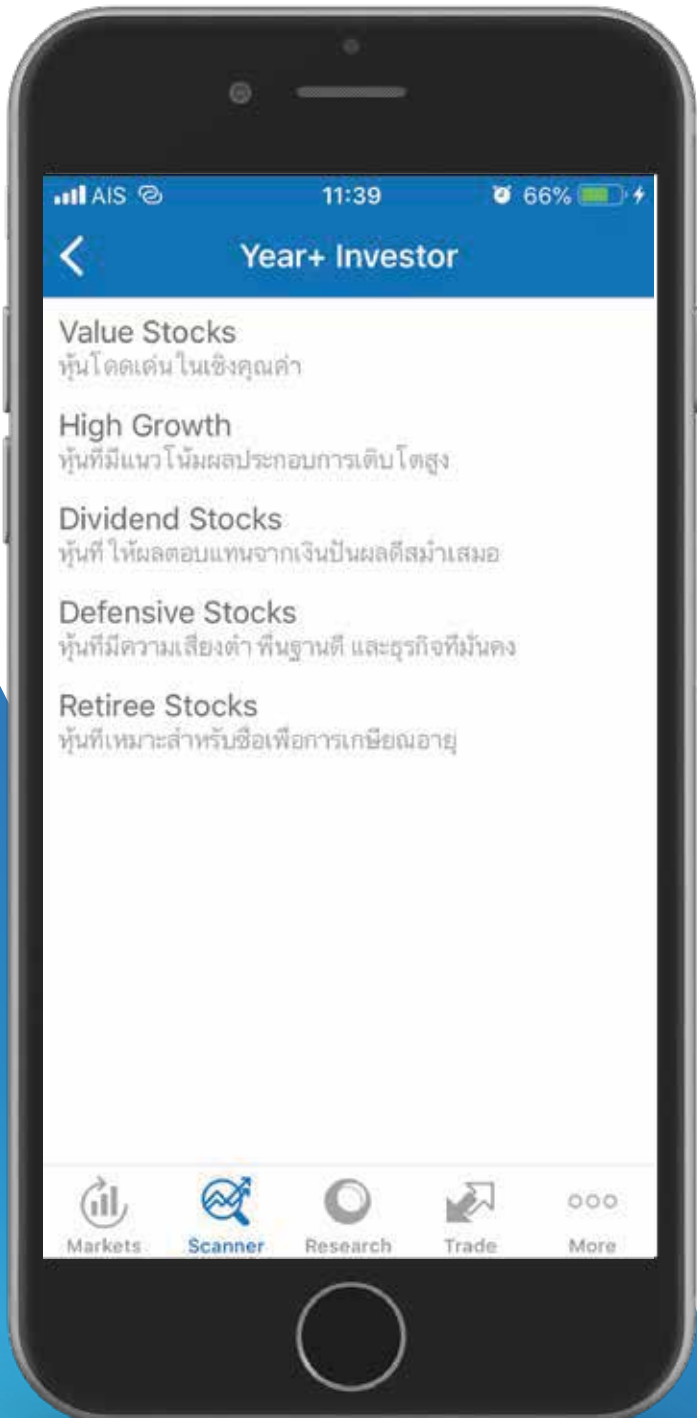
AIS 11:39 66%

Year+ Investor

Value Stocks
หุ้นโดดเด่นในเชิงคุณค่า

High Growth
หุ้นที่มีแนวโน้มผลประกอบการเติบโตสูง

Dividend Stocks
หุ้นที่ให้ผลตอบแทนจากเงินปันผลดีสม่ำเสมอ

Defensive Stocks
หุ้นที่มีความเสี่ยงต่ำ พื้นฐานดี และธุรกิจที่มั่นคง

Retiree Stocks
หุ้นที่เหมาะสำหรับซื้อเพื่อการเกษียณอายุ

Markets Scanner Research Trade More